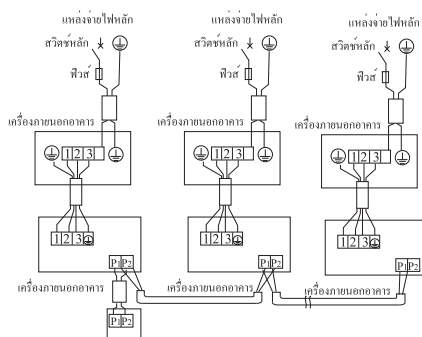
แหล่งจ่ายไฟหลัก
สวิตซ์หลัก
ฟิวส์
เครื่องภายนอกอาคาร
1 2 3
1 2 3
P1 P2
เครื่องภายนอกอาคาร
P1 P2

แหล่งจ่ายไฟหลัก
สวิตซ์หลัก
ฟิวส์
เครื่องภายนอกอาคาร
1 2 3
1 2 3
P1 P2
เครื่องภายนอกอาคาร

แหล่งจ่ายไฟหลัก
สวิตซ์หลัก
ฟิวส์
เครื่องภายนอกอาคาร
1 2 3
1 2 3
P1 P2
เครื่องภายนอกอาคาร